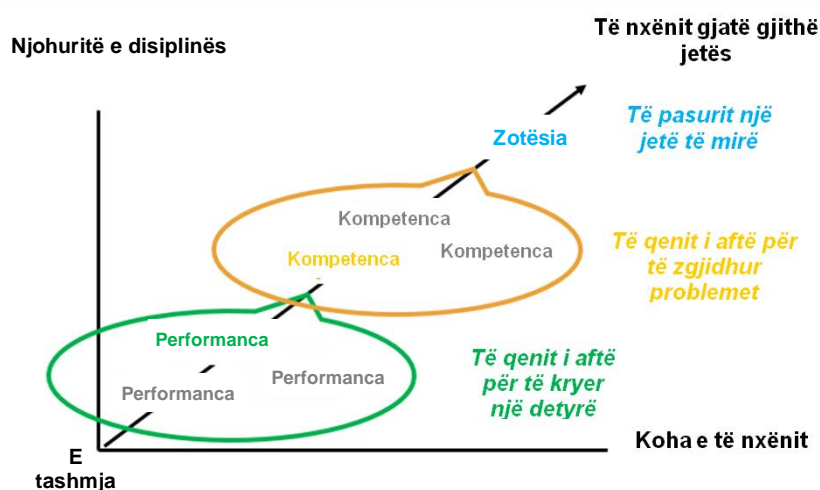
Të nxënit gjatë gjithë jetës

Njohuritë e disiplinës

Të pasurit një jetë të mirë

Zotësia

Kompetenca

Kompetenca

Kompetenca

Të qenit i aftë për të zgjidhur problemet

Performanca

Performanca

Performanca

Të qenit i aftë për të kryer një detyrë

E tashmja

Koha e të nxënit